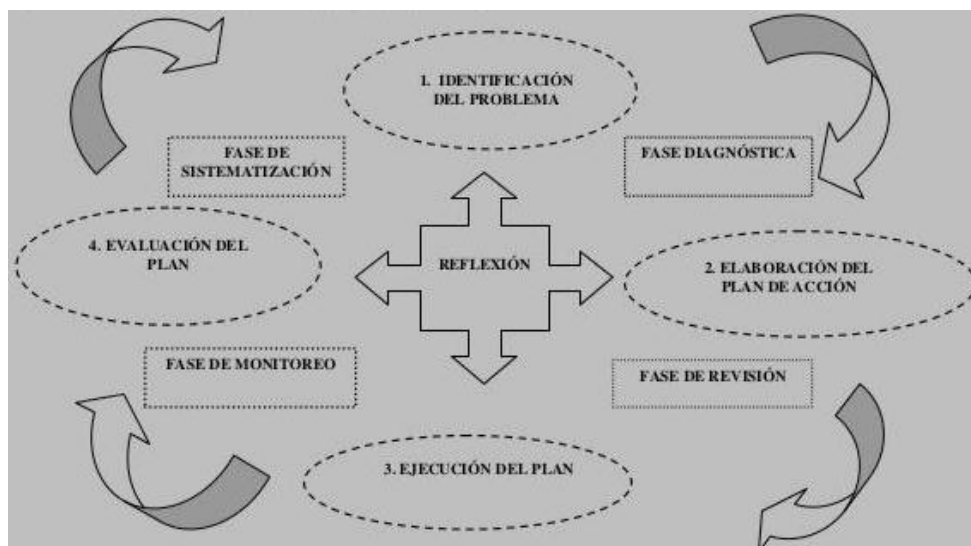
1. IDENTIFICACIÓN DEL PROBLEMA

FASE DE SISTEMATIZACIÓN

FASE DIAGNÓSTICA

4. EVALUACIÓN DEL PLAN

REFLEXIÓN

2. ELABORACIÓN DEL PLAN DE ACCIÓN

FASE DE MONITOREO

FASE DE REVISIÓN

3. EJECUCIÓN DEL PLAN